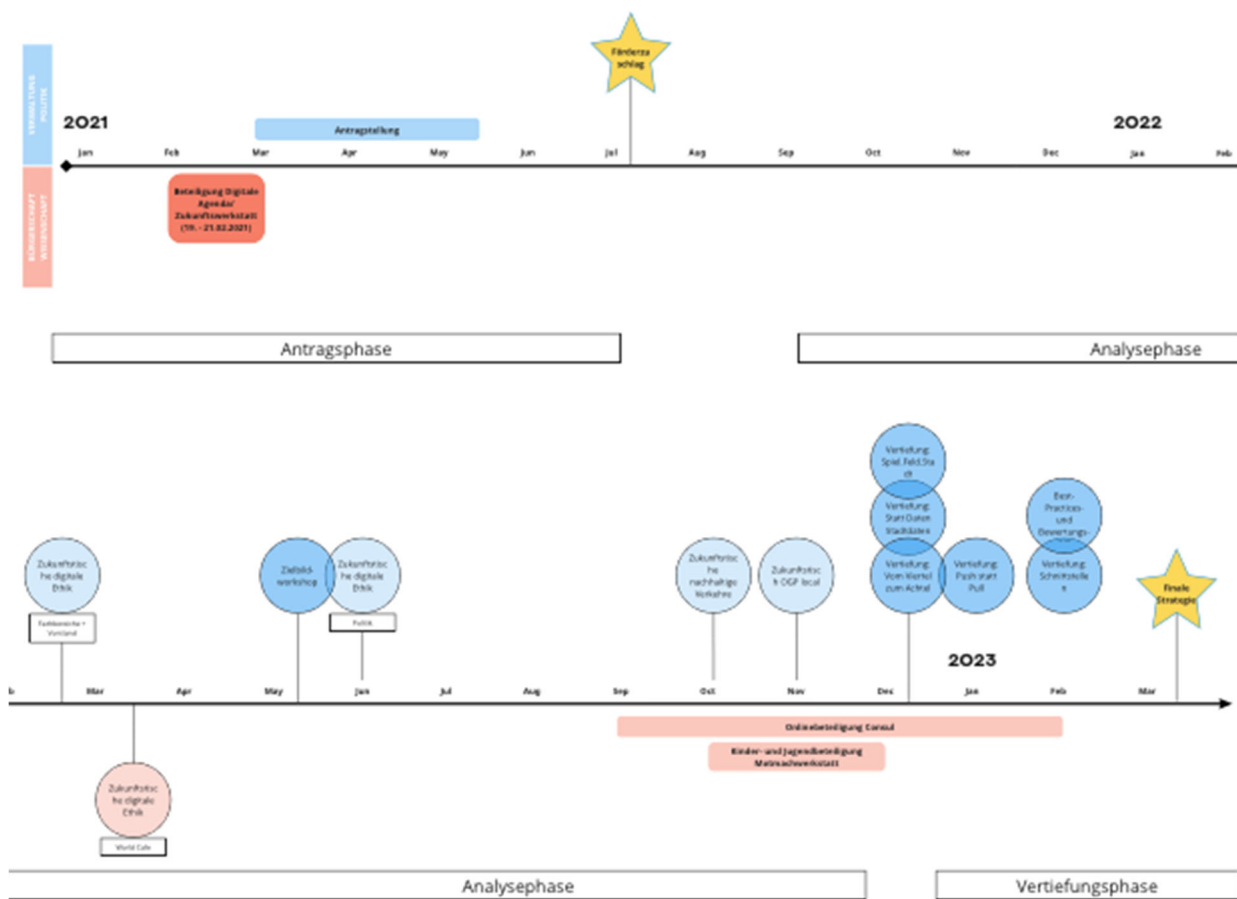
VERWALTUNG POLITIK

BÜRGERSCHAFT WISSENSCHAFT

Förderzuschlag

2021

Antragstellung

2022

Jan Feb Mar Apr May Jun Jul Aug Sep Oct Nov Dec Jan Feb

Beteiligung Digitale Agenda/ Zukunftswerkstatt (19. - 21.02.2021)

Antragsphase

Analysephase

Vertiefung Spiel.Feld.Stadt

Vertiefung Statt Daten Stadtdaten

Best-Practices und Bewertungs-

Zukunftstische digitale Ethik

Fachbereiche + Vorstand

Zielbild-workshop

Zukunftstische digitale Ethik

Politik

Zukunftstische nachhaltige Verkehre

Zukunftstisch OGP local

Vertiefung Vom Kiez zum Achtel

Vertiefung Push statt Pull

Vertiefung Schnittstelle

finale Strategie

2023

b Mar Apr May Jun Jul Aug Sep Oct Nov Dec Jan Feb Mar

Onlinebeteiligung Consul

Kinder- und Jugendbeteiligung Mitmachwerkstatt

Zukunftstische digitale Ethik

World Cafe

Analysephase

Vertiefungsphase